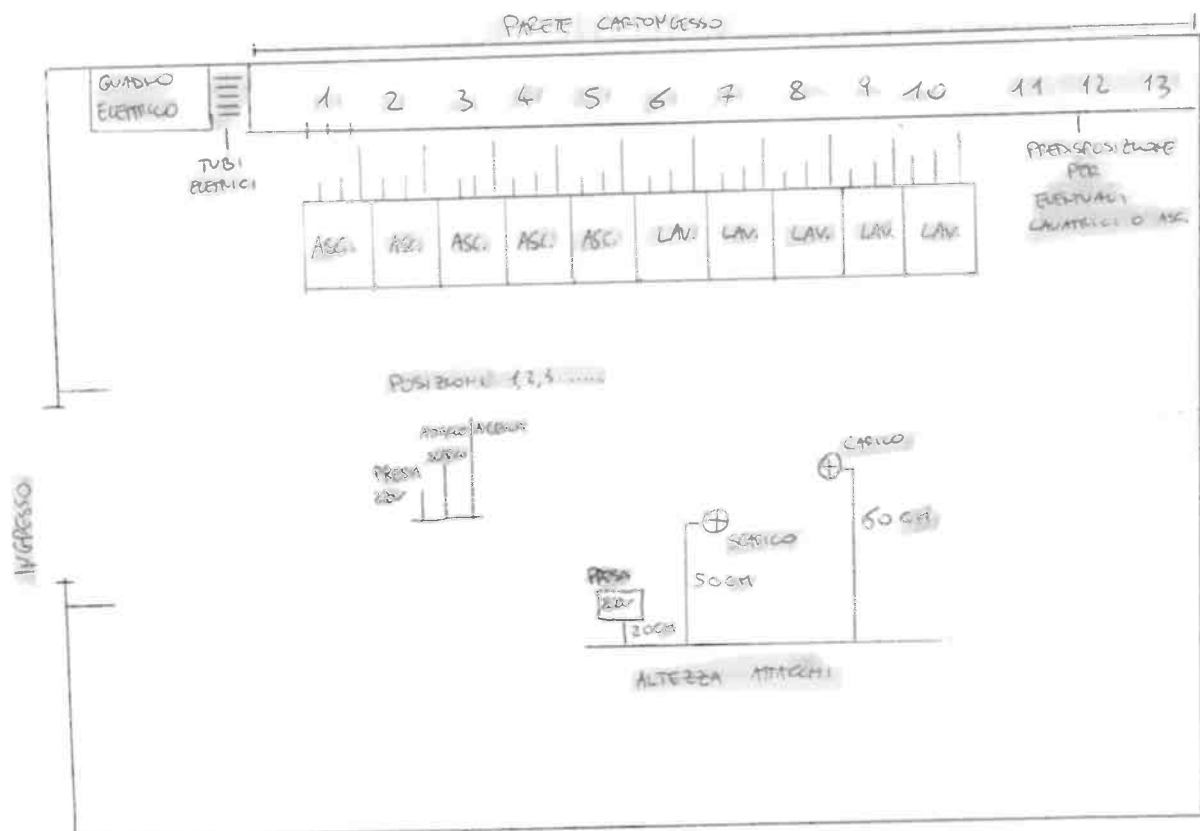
PARETE CARTONGESSO

QUADRO ELETTRICO

TUBI ELETTRICI

1 2 3 4 5 6 7 8 9 10 11 12 13

PREDISPOSIZIONE PER EVENTUALI LAVATRICI O ASC.

| ASC. | ASC. | ASC. | ASC. | ASC. | LAV. | LAV. | LAV. | LAV. | LAV. |
|---|---|---|---|---|---|---|---|---|---|

POSIZIONI 1,2,3 ......

PRESA 220
ATTACCO SCARICO
ACQUA

CARICO
60 CM
SCARICO
50 CM
PRESA 220
20 CM

ALTEZZA ATTACCHI

INGRESSO